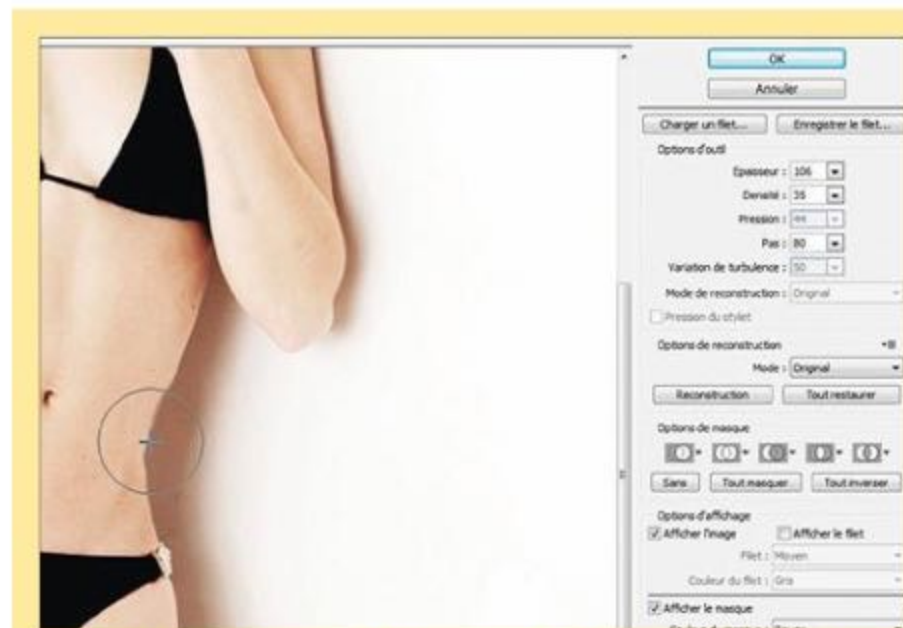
OK

Annuler

Charger un filet... Enregistrer le filet...

Options d'outil

Epaisseur : 106

Densité : 35

Pression : 44

Pas : 80

Variation de turbulence : 50

Mode de reconstruction : Original

Pression du stylet

Options de reconstruction

Mode : Original

Reconstruction Tout restaurer

Options de masque

Sans Tout masquer Tout inverser

Options d'affichage

Afficher l'image Afficher le filet

Filet : Moyen

Couleur du filet : Gris

Afficher le masque

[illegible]